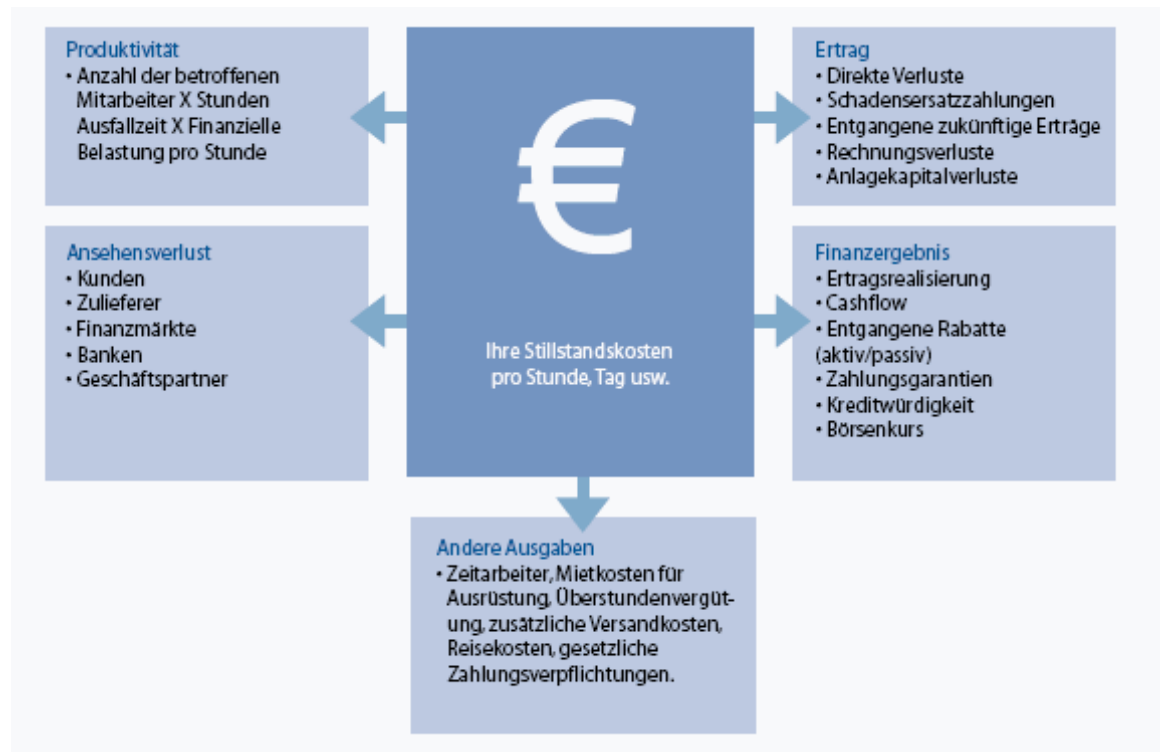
Produktivität
• Anzahl der betroffenen Mitarbeiter X Stunden Ausfallzeit X Finanzielle Belastung pro Stunde

Ansehensverlust
• Kunden
• Zulieferer
• Finanzmärkte
• Banken
• Geschäftspartner

€

Ihre Stillstandskosten pro Stunde, Tag usw.

Ertrag
• Direkte Verluste
• Schadensersatzzahlungen
• Entgangene zukünftige Erträge
• Rechnungsverluste
• Anlagekapitalverluste

Finanzergebnis
• Ertragsrealisierung
• Cashflow
• Entgangene Rabatte (aktiv/passiv)
• Zahlungsgarantien
• Kreditwürdigkeit
• Börsenkurs

Andere Ausgaben
• Zeitarbeiter, Mietkosten für Ausrüstung, Überstundenvergütung, zusätzliche Versandkosten, Reisekosten, gesetzliche Zahlungsverpflichtungen.